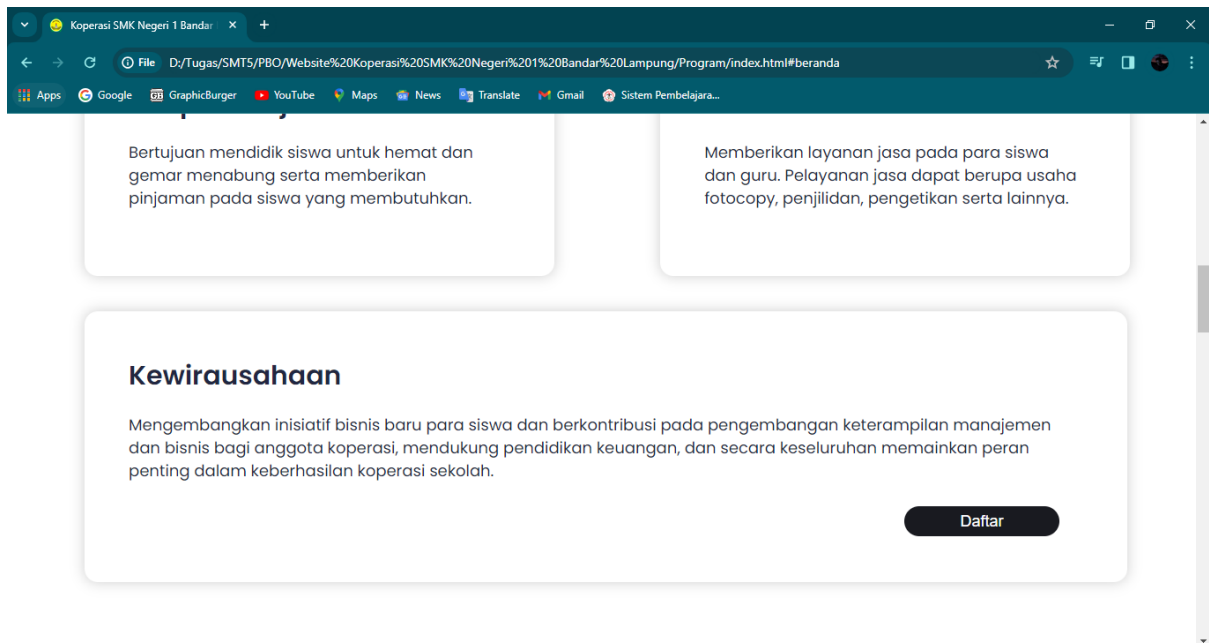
Koperasi SMK Negeri 1 Bandar ×

File D:/Tugas/SMT5/PBO/Website%20Koperasi%20SMK%20Negeri%201%20Bandar%20Lampung/Program/index.html#beranda

Apps Google GraphicBurger YouTube Maps News Translate Gmail Sistem Pembelajara...

Bertujuan mendidik siswa untuk hemat dan gemar menabung serta memberikan pinjaman pada siswa yang membutuhkan.

Memberikan layanan jasa pada para siswa dan guru. Pelayanan jasa dapat berupa usaha fotocopy, penjilidan, pengetikan serta lainnya.

Kewirausahaan

Mengembangkan inisiatif bisnis baru para siswa dan berkontribusi pada pengembangan keterampilan manajemen dan bisnis bagi anggota koperasi, mendukung pendidikan keuangan, dan secara keseluruhan memainkan peran penting dalam keberhasilan koperasi sekolah.

Daftar